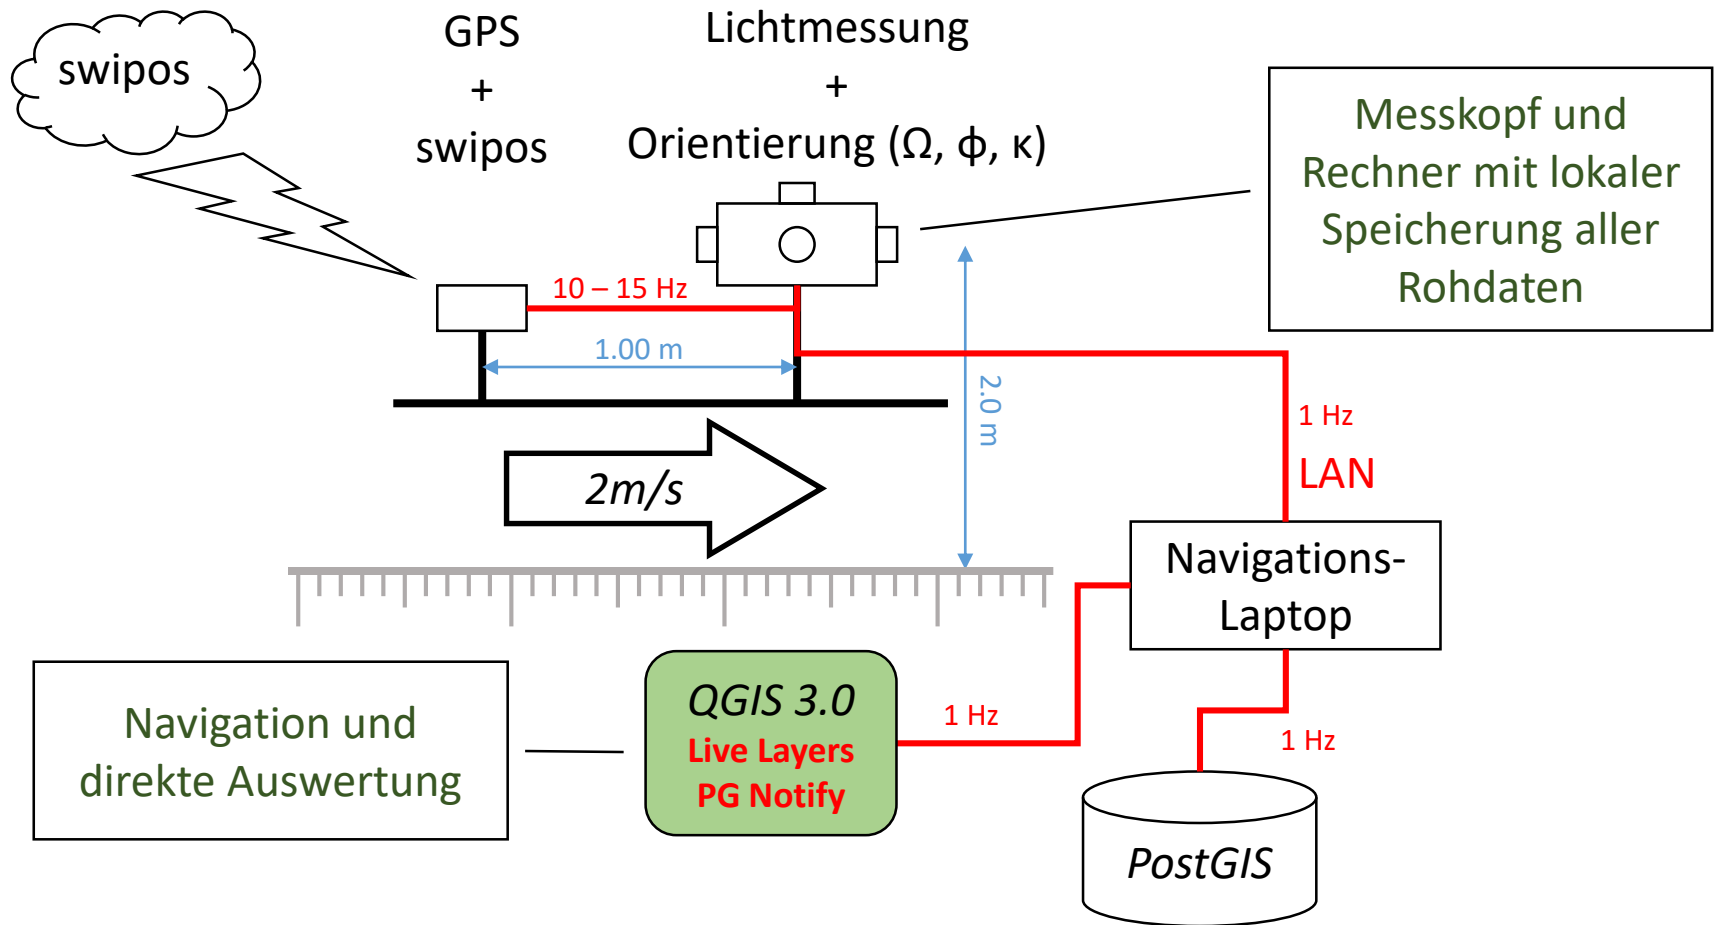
swipos

GPS
+
swipos

Lichtmessung
+
Orientierung (Ω, ϕ, κ)

Messkopf und Rechner mit lokaler Speicherung aller Rohdaten

10 – 15 Hz

1.00 m

2.0 m

1 Hz

LAN

2m/s

Navigations-Laptop

Navigation und direkte Auswertung

QGIS 3.0
Live Layers
PG Notify

1 Hz

1 Hz

PostGIS